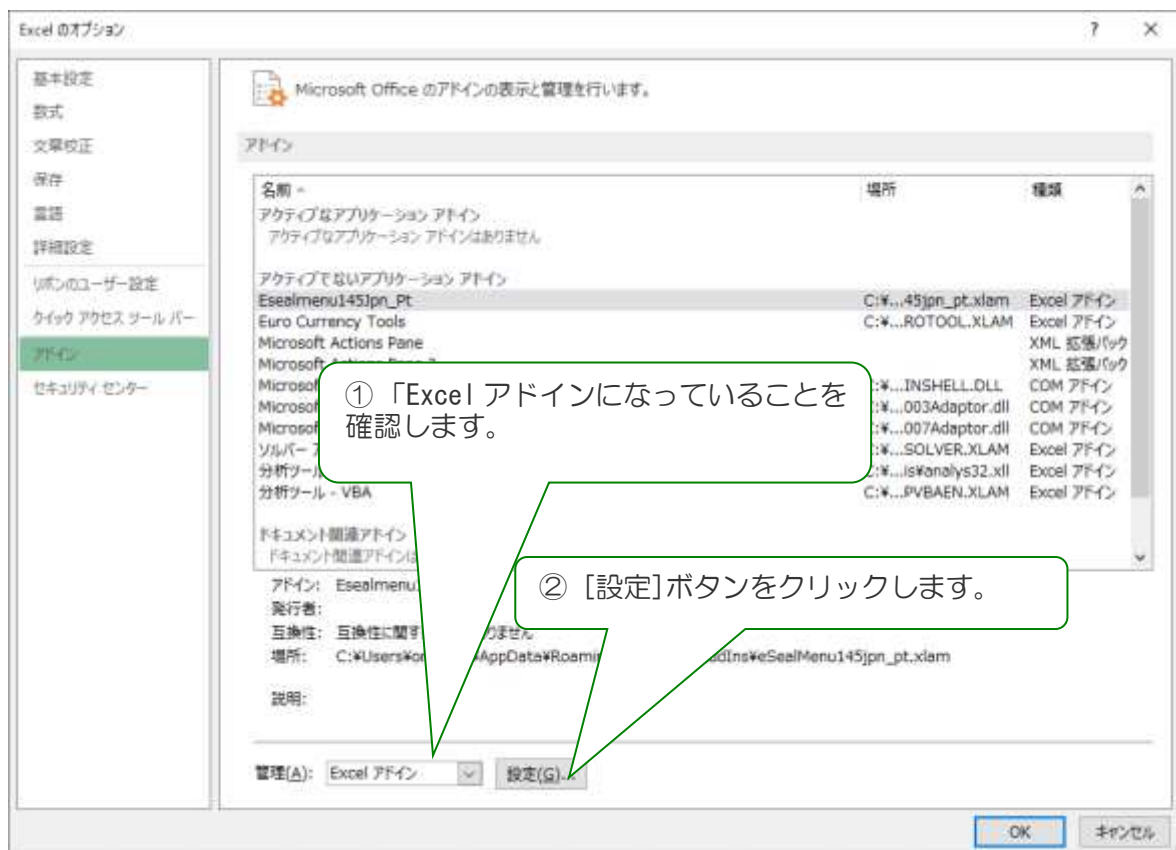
Excel のオプション

? ×

基本設定
数式
文章校正
保存
言語
詳細設定
リボンのユーザー設定
クイック アクセス ツール バー
アドイン
セキュリティ センター

Microsoft Office のアドインの表示と管理を行います。

アドイン

| 名前 ^ | 場所 | 種類 |
|---|---|---|
| アクティブなアプリケーション アドイン | | |
| アクティブなアプリケーション アドインはありません | | |
| アクティブでないアプリケーション アドイン | | |
| Esealmenu145Jpn_Pt | C:¥...45jpn_pt.xlam | Excel アドイン |
| Euro Currency Tools | C:¥...ROTOOL.XLAM | Excel アドイン |
| Microsoft Actions Pane | | XML 拡張パック |
| Microsoft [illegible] | | XML 拡張パック |
| Microsof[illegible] | C:¥...INSHELL.DLL | COM アドイン |
| Microsof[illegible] | C:¥...003Adaptor.dll | COM アドイン |
| Microsof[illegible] | C:¥...007Adaptor.dll | COM アドイン |
| ソルバー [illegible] | C:¥...SOLVER.XLAM | Excel アドイン |
| 分析ツール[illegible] | C:¥...is¥analys32.xll | Excel アドイン |
| 分析ツール - VBA | C:¥...PVBAEN.XLAM | Excel アドイン |
| ドキュメント関連アドイン | | |
| ドキュメント関連アドインは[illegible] | | |

アドイン: Esealmenu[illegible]
発行者:
互換性: 互換性に関す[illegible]りません
場所: C:¥Users¥o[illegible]AppData¥Roami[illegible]dIns¥eSealMenu145jpn_pt.xlam

説明:

①「Excel アドインになっていることを確認します。

② [設定]ボタンをクリックします。

管理(A): Excel アドイン 設定(G)...

OK キャンセル